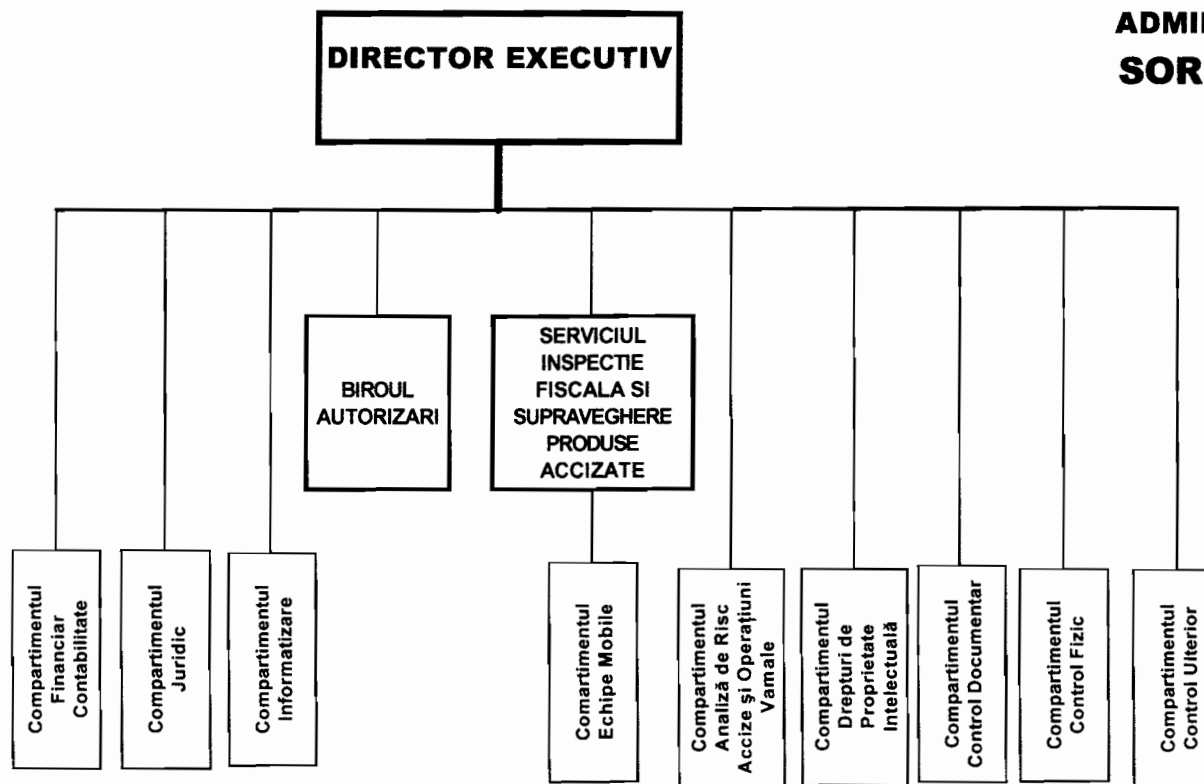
ADMI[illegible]
SOR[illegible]

DIRECTOR EXECUTIV

BIROUL AUTORIZARI

SERVICIUL INSPECTIE FISCALA SI SUPRAVEGHERE PRODUSE ACCIZATE

Compartimentul Financiar Contabilitate

Compartimentul Juridic

Compartimentul Informatizare

Comartimentul Echipe Mobile

Compartimentul Analiză de Risc Accize şi Operaţiuni Vamale

Compartimentul Drepturi de Proprietate Intelectuală

Compartimentul Control Documentar

Compartimentul Control Fizic

Compartimentul Control Ulterior